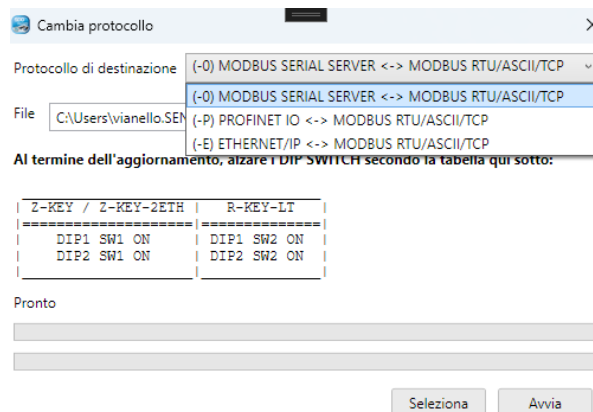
Cambia protocollo

Protocollo di destinazione (-0) MODBUS SERIAL SERVER <-> MODBUS RTU/ASCII/TCP

(-0) MODBUS SERIAL SERVER <-> MODBUS RTU/ASCII/TCP
(-P) PROFINET IO <-> MODBUS RTU/ASCII/TCP
(-E) ETHERNET/IP <-> MODBUS RTU/ASCII/TCP

File C:\Users\vianello.SEN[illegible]

Al termine dell'aggiornamento, alzare i DIP SWITCH secondo la tabella qui sotto:

| Z-KEY / Z-KEY-2ETH | R-KEY-LT |
|---|---|
| DIP1 SW1 ON | DIP1 SW2 ON |
| DIP2 SW1 ON | DIP2 SW2 ON |

Pronto

Seleziona Avvia